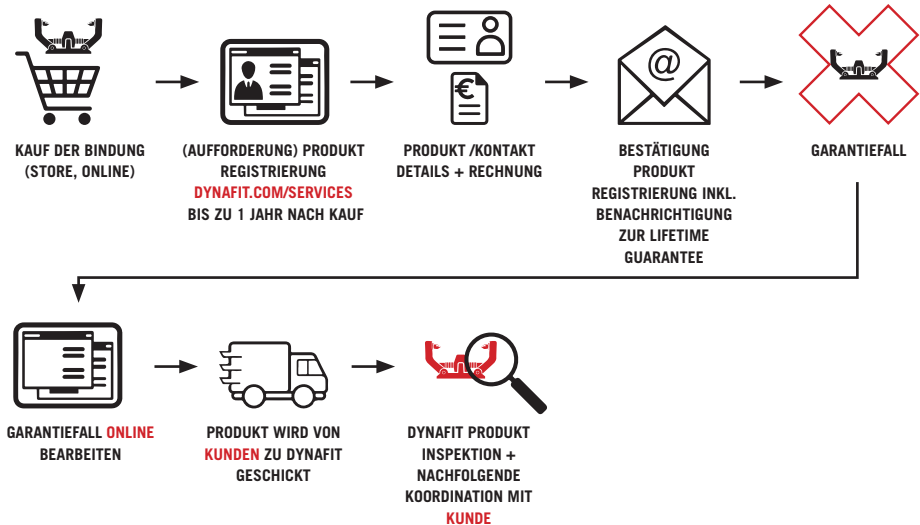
KAUF DER BINDUNG (STORE, ONLINE)

(AUFFORDERUNG) PRODUKT REGISTRIERUNG DYNAFIT.COM/SERVICES BIS ZU 1 JAHR NACH KAUF

PRODUKT /KONTAKT DETAILS + RECHNUNG

BESTÄTIGUNG PRODUKT REGISTRIERUNG INKL. BENACHRICHTIGUNG ZUR LIFETIME GUARANTEE

GARANTIEFALL

GARANTIEFALL ONLINE BEARBEITEN

PRODUKT WIRD VON KUNDEN ZU DYNAFIT GESCHICKT

DYNAFIT PRODUKT INSPEKTION + NACHFOLGENDE KOORDINATION MIT KUNDE